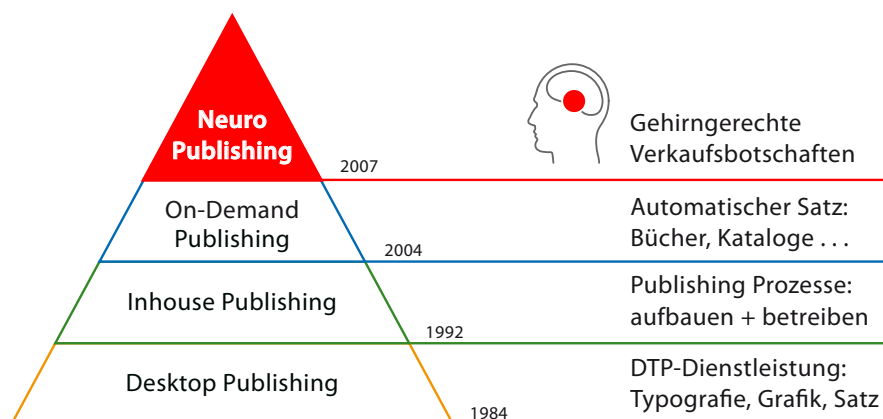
Neuro Publishing

2007

Gehirngerechte Verkaufsbotschaften

On-Demand Publishing

2004

Automatischer Satz: Bücher, Kataloge . . .

Inhouse Publishing

1992

Publishing Prozesse: aufbauen + betreiben

Desktop Publishing

1984

DTP-Dienstleistung: Typografie, Grafik, Satz